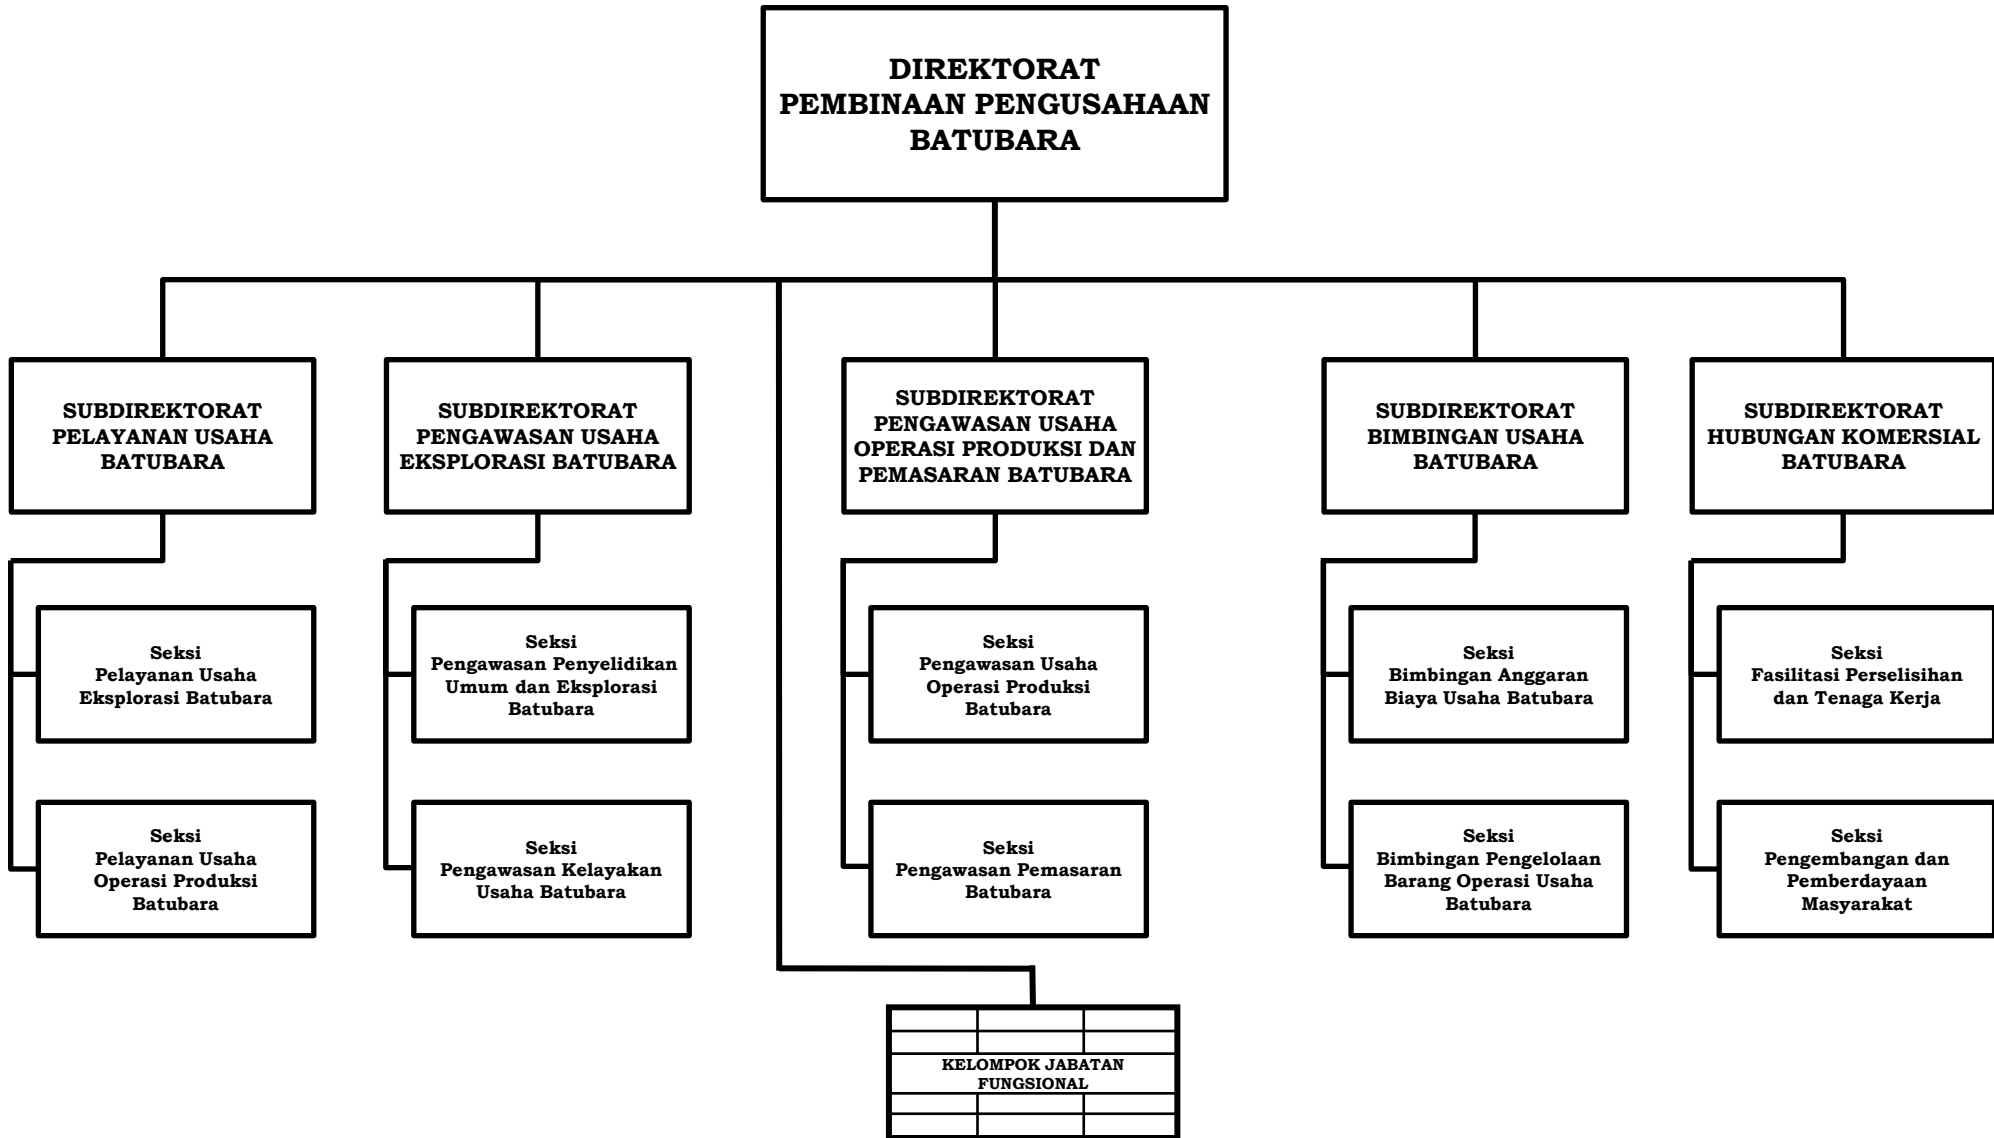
DIREKTORAT
PEMBINAAN PENGUSAHAAN BATUBARA

SUBDIREKTORAT PELAYANAN USAHA BATUBARA

SUBDIREKTORAT PENGAWASAN USAHA EKSPLORASI BATUBARA

SUBDIREKTORAT PENGAWASAN USAHA OPERASI PRODUKSI DAN PEMASARAN BATUBARA

SUBDIREKTORAT BIMBINGAN USAHA BATUBARA

SUBDIREKTORAT HUBUNGAN KOMERSIAL BATUBARA

Seksi
Pelayanan Usaha Eksplorasi Batubara

Seksi
Pelayanan Usaha Operasi Produksi Batubara

Seksi
Pengawasan Penyelidikan Umum dan Eksplorasi Batubara

Seksi
Pengawasan Kelayakan Usaha Batubara

Seksi
Pengawasan Usaha Operasi Produksi Batubara

Seksi
Pengawasan Pemasaran Batubara

Seksi
Bimbingan Anggaran Biaya Usaha Batubara

Seksi
Bimbingan Pengelolaan Barang Operasi Usaha Batubara

Seksi
Fasilitasi Perselisihan dan Tenaga Kerja

Seksi
Pengembangan dan Pemberdayaan Masyarakat

KELOMPOK JABATAN FUNGSIONAL